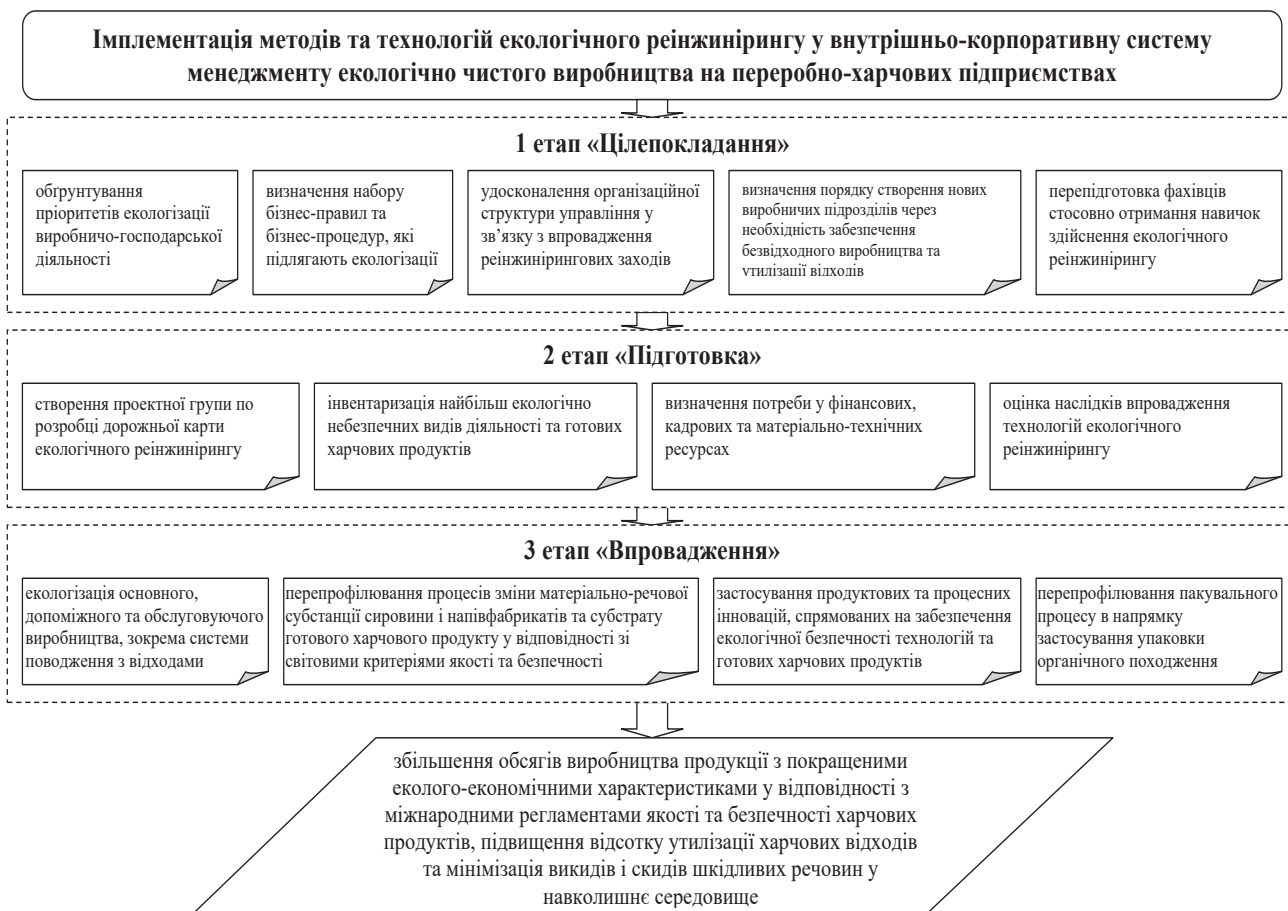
Імплементація методів та технологій екологічного реінжинірингу у внутрішньо-корпоративну систему менеджменту екологічно чистого виробництва на переробно-харчових підприємствах

1 етап «Цілепокладання»

обґрунтування пріоритетів екологізації виробничо-господарської діяльності

визначення набору бізнес-правил та бізнес-процедур, які підлягають екологізації

удосконалення організаційної структури управління у зв'язку з впровадження реінжинірингових заходів

визначення порядку створення нових виробничих підрозділів через необхідність забезпечення безвідходного виробництва та утилізації відходів

перепідготовка фахівців стосовно отримання навичок здійснення екологічного реінжинірингу

2 етап «Підготовка»

створення проектної групи по розробці дорожньої карти екологічного реінжинірингу

інвентаризація найбільш екологічно небезпечних видів діяльності та готових харчових продуктів

визначення потреби у фінансових, кадрових та матеріально-технічних ресурсах

оцінка наслідків впровадження технологій екологічного реінжинірингу

3 етап «Впровадження»

екологізація основного, допоміжного та обслуговуючого виробництва, зокрема системи поводження з відходами

перепрофілювання процесів зміни матеріально-речової субстанції сировини і напівфабрикатів та субстрату готового харчового продукту у відповідності зі світовими критеріями якості та безпечності

застосування продуктових та процесних інновацій, спрямованих на забезпечення екологічної безпечності технологій та готових харчових продуктів

перепрофілювання пакувального процесу в напрямку застосування упаковки органічного походження

збільшення обсягів виробництва продукції з покращеними еколого-економічними характеристиками у відповідності з міжнародними регламентами якості та безпечності харчових продуктів, підвищення відсотку утилізації харчових відходів та мінімізація викидів і скидів шкідливих речовин у навколишнє середовище